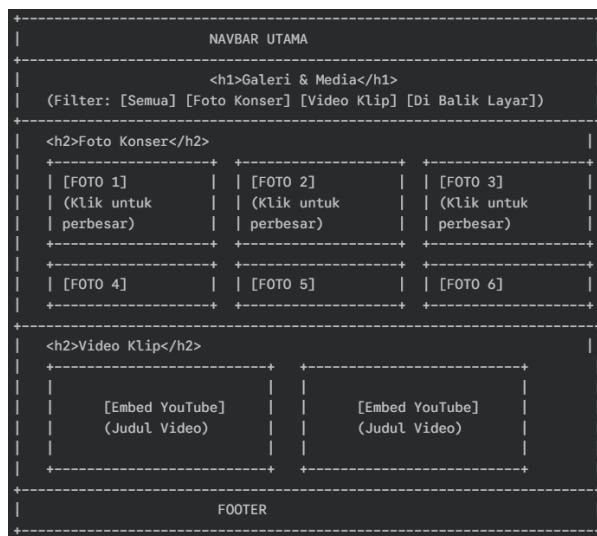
NAVBAR UTAMA

<h1>Galeri & Media</h1>
(Filter: [Semua] [Foto Konser] [Video Klip] [Di Balik Layar])

<h2>Foto Konser</h2>

[FOTO 1] (Klik untuk perbesar)

[FOTO 2] (Klik untuk perbesar)

[FOTO 3] (Klik untuk perbesar)

[FOTO 4]

[FOTO 5]

[FOTO 6]

<h2>Video Klip</h2>

[Embed YouTube] (Judul Video)

[Embed YouTube] (Judul Video)

FOOTER